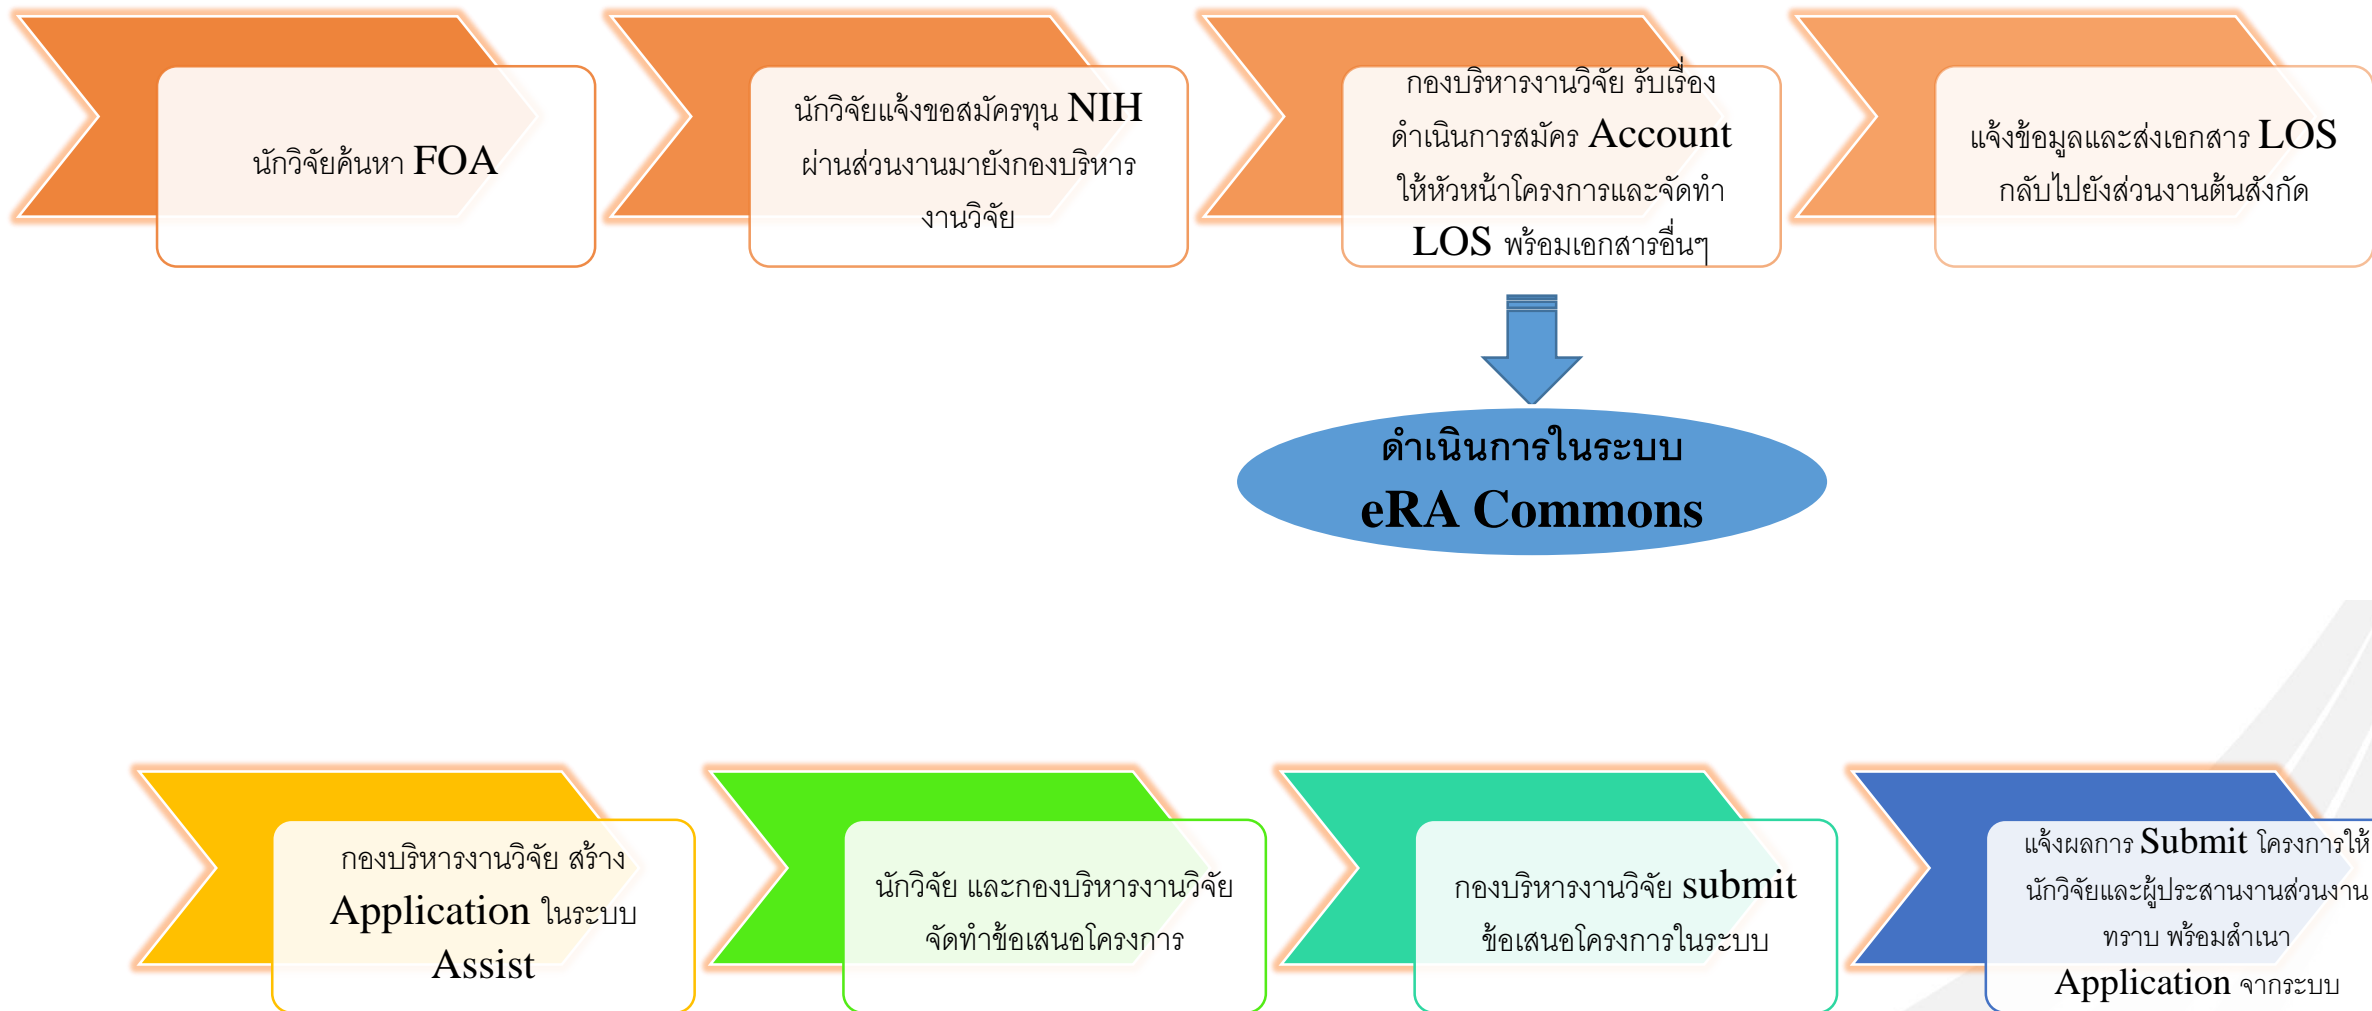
นักวิจัยค้นหา FOA

นักวิจัยแจ้งขอสมัครทุน NIH ผ่านส่วนงานมายังกองบริหารงานวิจัย

กองบริหารงานวิจัย รับเรื่อง ดำเนินการสมัคร Account ให้หัวหน้าโครงการและจัดทำ LOS พร้อมเอกสารอื่นๆ

แจ้งข้อมูลและส่งเอกสาร LOS กลับไปยังส่วนงานต้นสังกัด

ดำเนินการในระบบ eRA Commons

กองบริหารงานวิจัย สร้าง Application ในระบบ Assist

นักวิจัย และกองบริหารงานวิจัย จัดทำข้อเสนอโครงการ

กองบริหารงานวิจัย submit ข้อเสนอโครงการในระบบ

แจ้งผลการ Submit โครงการให้นักวิจัยและผู้ประสานงานส่วนงานทราบ พร้อมสำเนา Application จากระบบ